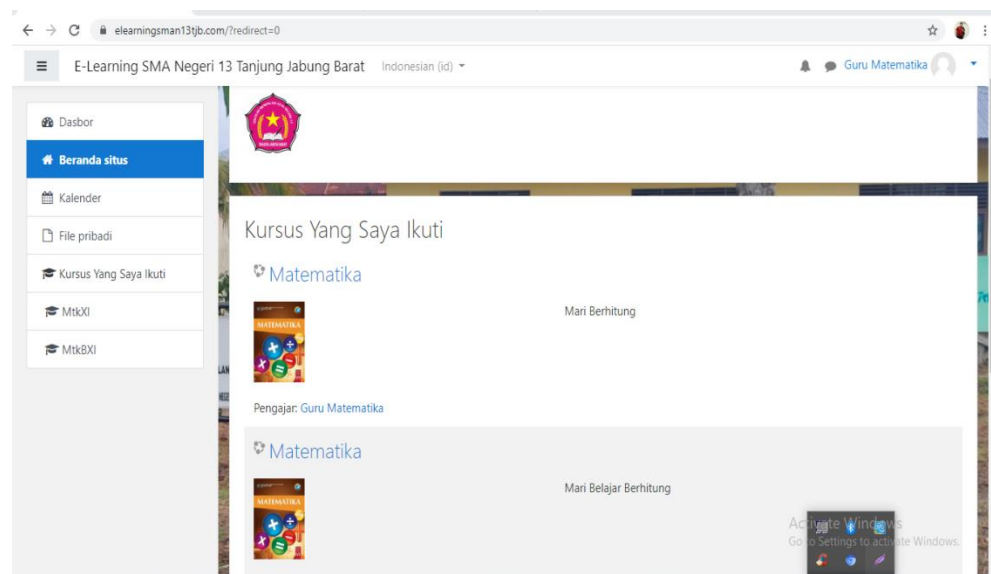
elearningsman13tjb.com/?redirect=0

E-Learning SMA Negeri 13 Tanjung Jabung Barat Indonesian (id)

Guru Matematika

Dasbor

Beranda situs

Kalender

File pribadi

Kursus Yang Saya Ikuti

MtkXI

MtkBXI

Kursus Yang Saya Ikuti

Matematika

MATEMATIKA

Mari Berhitung

Pengajar: Guru Matematika

Matematika

MATEMATIKA

Mari Belajar Berhitung

Activate Windows
Go to Settings to activate Windows.